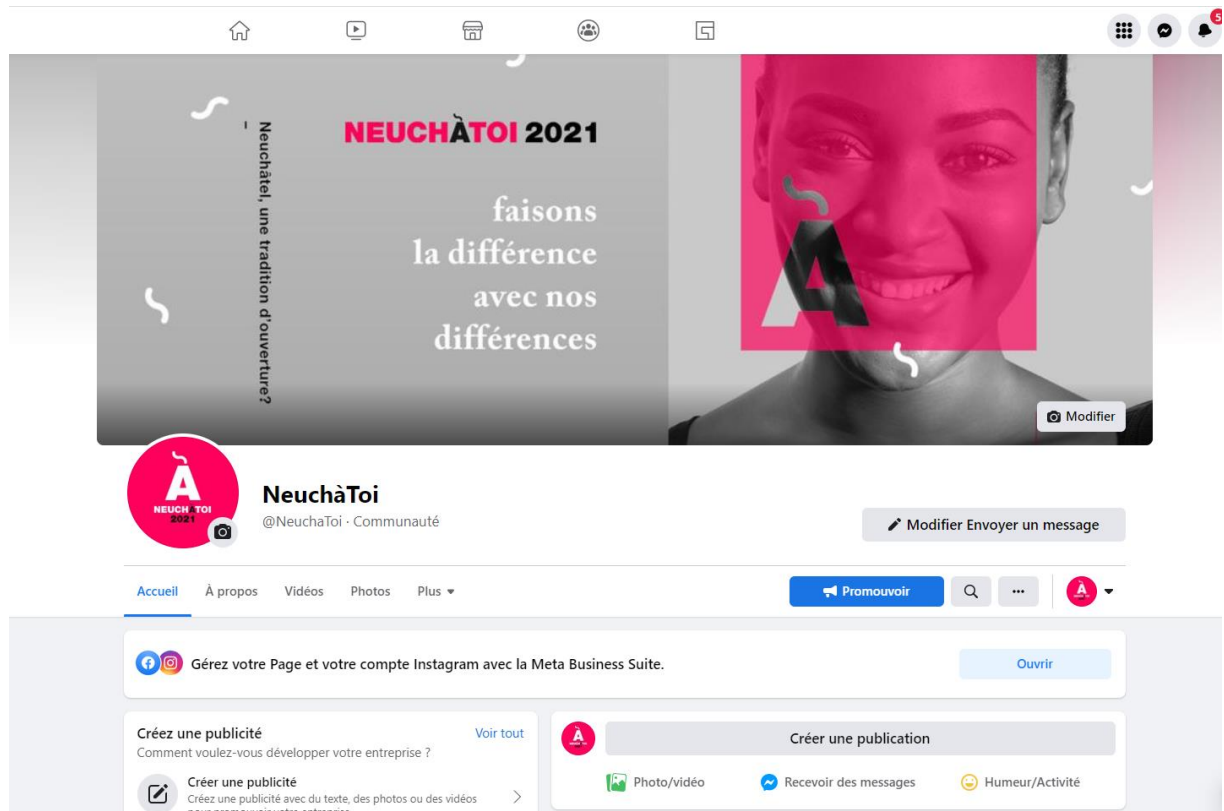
5

NEUCHÀTOI 2021

Neuchâtel, une tradition d'ouverture?

faisons la différence avec nos différences

Modifier

À NEUCHÀTOI 2021

NeuchàToi
@NeuchaToi · Communauté

Modifier Envoyer un message

Accueil À propos Vidéos Photos Plus

Promouvoir

Gérez votre Page et votre compte Instagram avec la Meta Business Suite.

Ouvrir

Créez une publicité
Voir tout
Comment voulez-vous développer votre entreprise ?

Créer une publicité
Créez une publicité avec du texte, des photos ou des vidéos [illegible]

Créer une publication

Photo/vidéo
Recevoir des messages
Humeur/Activité